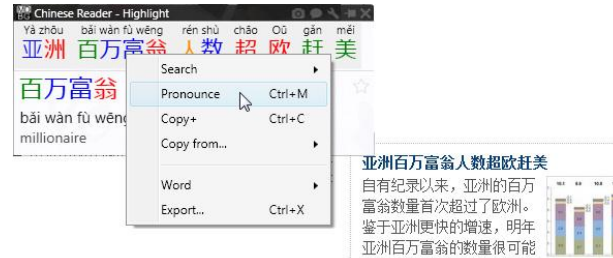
Chinese Reader - Highlight

Yà zhōu bǎi wàn fù wēng rén shù chāo Ōu gǎn měi
亚洲 百万富翁 人数 超 欧 赶 美

百万富翁
bǎi wàn fù wēng
millionaire

Search
Pronounce Ctrl+M
Copy+ Ctrl+C
Copy from...
Word
Export... Ctrl+X

亚洲百万富翁人数超欧赶美
自有纪录以来，亚洲的百万富翁数量首次超过了欧洲。鉴于亚洲更快的增速，明年亚洲百万富翁的数量很可能